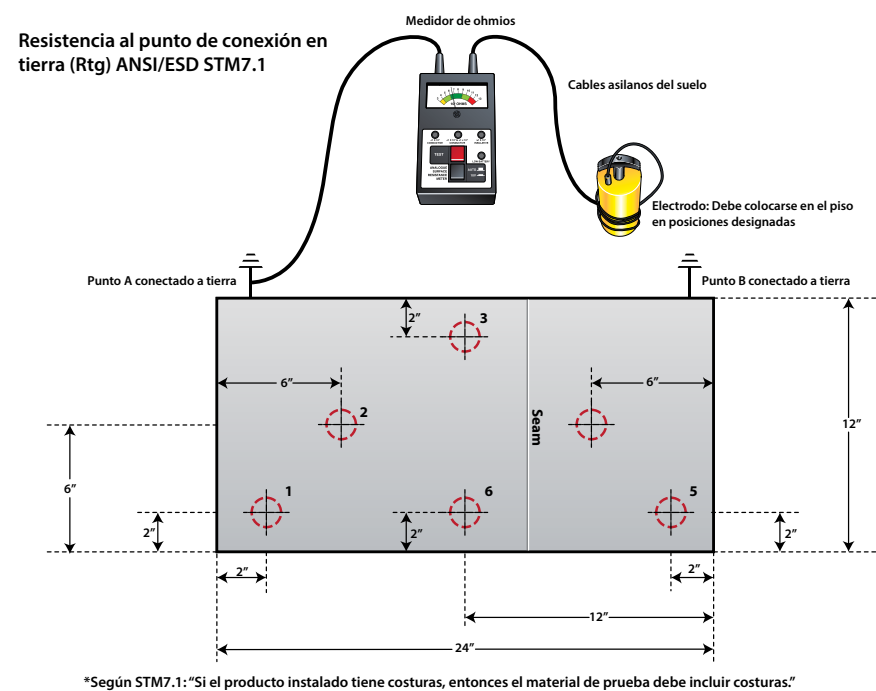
Resistencia al punto de conexión en tierra (Rtg) ANSI/ESD STM7.1

Medidor de ohmios

Cables asilanos del suelo

TEST

Electrodo: Debe colocarse en el piso en posiciones designadas

Punto A conectado a tierra

Punto B conectado a tierra

2″

3

6″

6″

2

Seam

12″

6″

1

6

5

2″

2″

2″

2″

2″

12″

24″

*Según STM7.1: "Si el producto instalado tiene costuras, entonces el material de prueba debe incluir costuras."